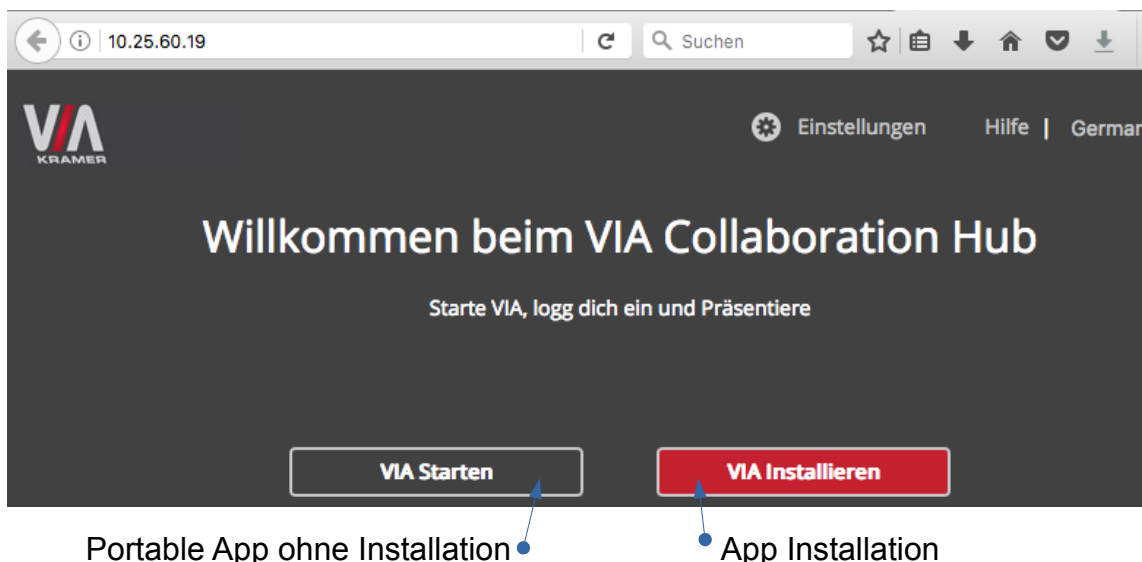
10.25.60.19

Suchen

VIA
KRAMER

Einstellungen

Hilfe | German

Willkommen beim VIA Collaboration Hub

Starte VIA, logg dich ein und Präsentiere

VIA Starten

VIA Installieren

Portable App ohne Installation

App Installation